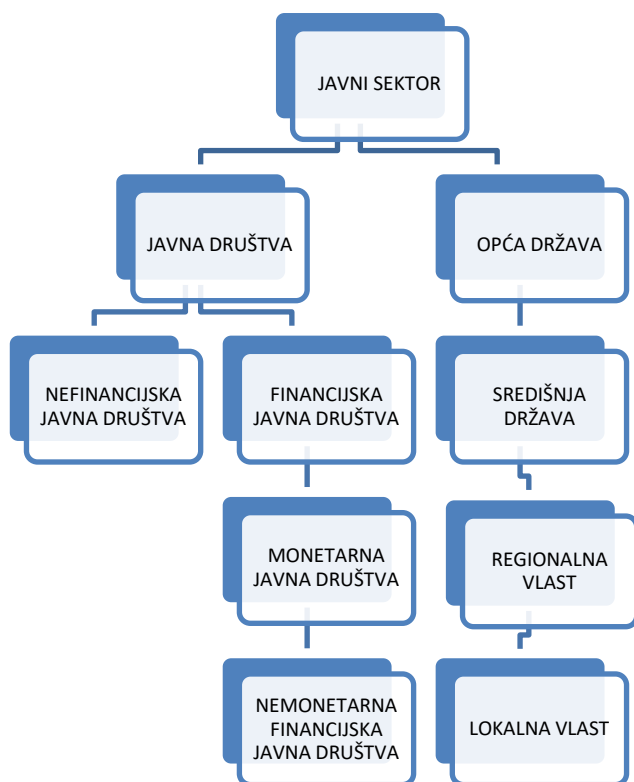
JAVNI SEKTOR

JAVNA DRUŠTVA

OPĆA DRŽAVA

NEFINANCIJSKA JAVNA DRUŠTVA

FINANCIJSKA JAVNA DRUŠTVA

SREDIŠNJA DRŽAVA

MONETARNA JAVNA DRUŠTVA

REGIONALNA VLAST

NEMONETARNA FINANCIJSKA JAVNA DRUŠTVA

LOKALNA VLAST